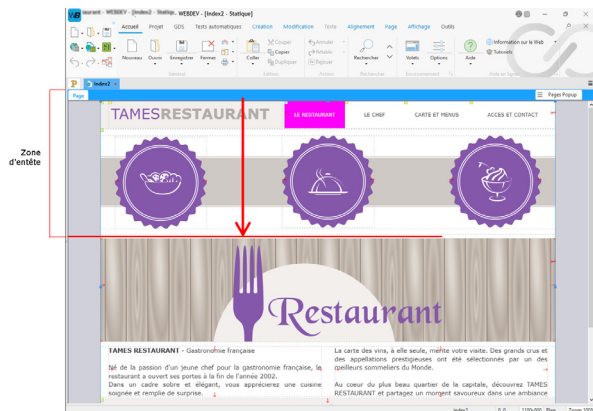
Restaurant - WEBDEV - [Index2 - Statique]   WEBDEV - [Index2 - Statique]

Accueil   Projet   GDS   Tests automatiques   Création   Modification   Texte   Alignement   Page   Affichage   Outils

Nouveau   Ouvrir   Enregistrer   Fermer   Coller   Couper   Copier   Dupliquer   Annuler   Rétablir   Rejouer   Rechercher   Volets   Options   Aide   Information sur le Web   Tutoriels

Général   Edition   Actions   Rechercher   Environnement   Aide en ligne

Index2

Page   Pages Popup

Zone d'entête

TAMESRESTAURANT   LE RESTAURANT   LE CHEF   CARTE ET MENUS   ACCES ET CONTACT

Restaurant

TAMES RESTAURANT - Gastronomie française

Né de la passion d'un jeune chef pour la gastronomie française, le restaurant a ouvert ses portes à la fin de l'année 2002.
Dans un cadre sobre et élégant, vous apprécierez une cuisine soignée et remplie de surprise.

La carte des vins, à elle seule, mérite votre visite. Des grands crus et des appellations prestigieuses ont été sélectionnés par un des meilleurs sommeliers du Monde.

Au coeur du plus beau quartier de la capitale, découvrez TAMES RESTAURANT et partagez un moment savoureux dans une ambiance

Index2   1100x800   Zoom 100%